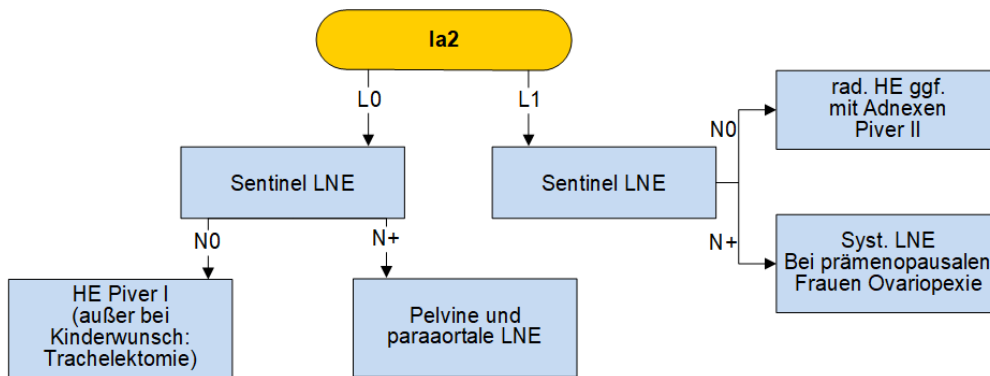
Ia2

L0

L1

Sentinel LNE

Sentinel LNE

N0

N+

HE Piver I (außer bei Kinderwunsch: Trachelektomie)

Pelvine und paraaortale LNE

N0

rad. HE ggf. mit Adnexen Piver II

N+

Syst. LNE Bei prämenopausalen Frauen Ovariopexie